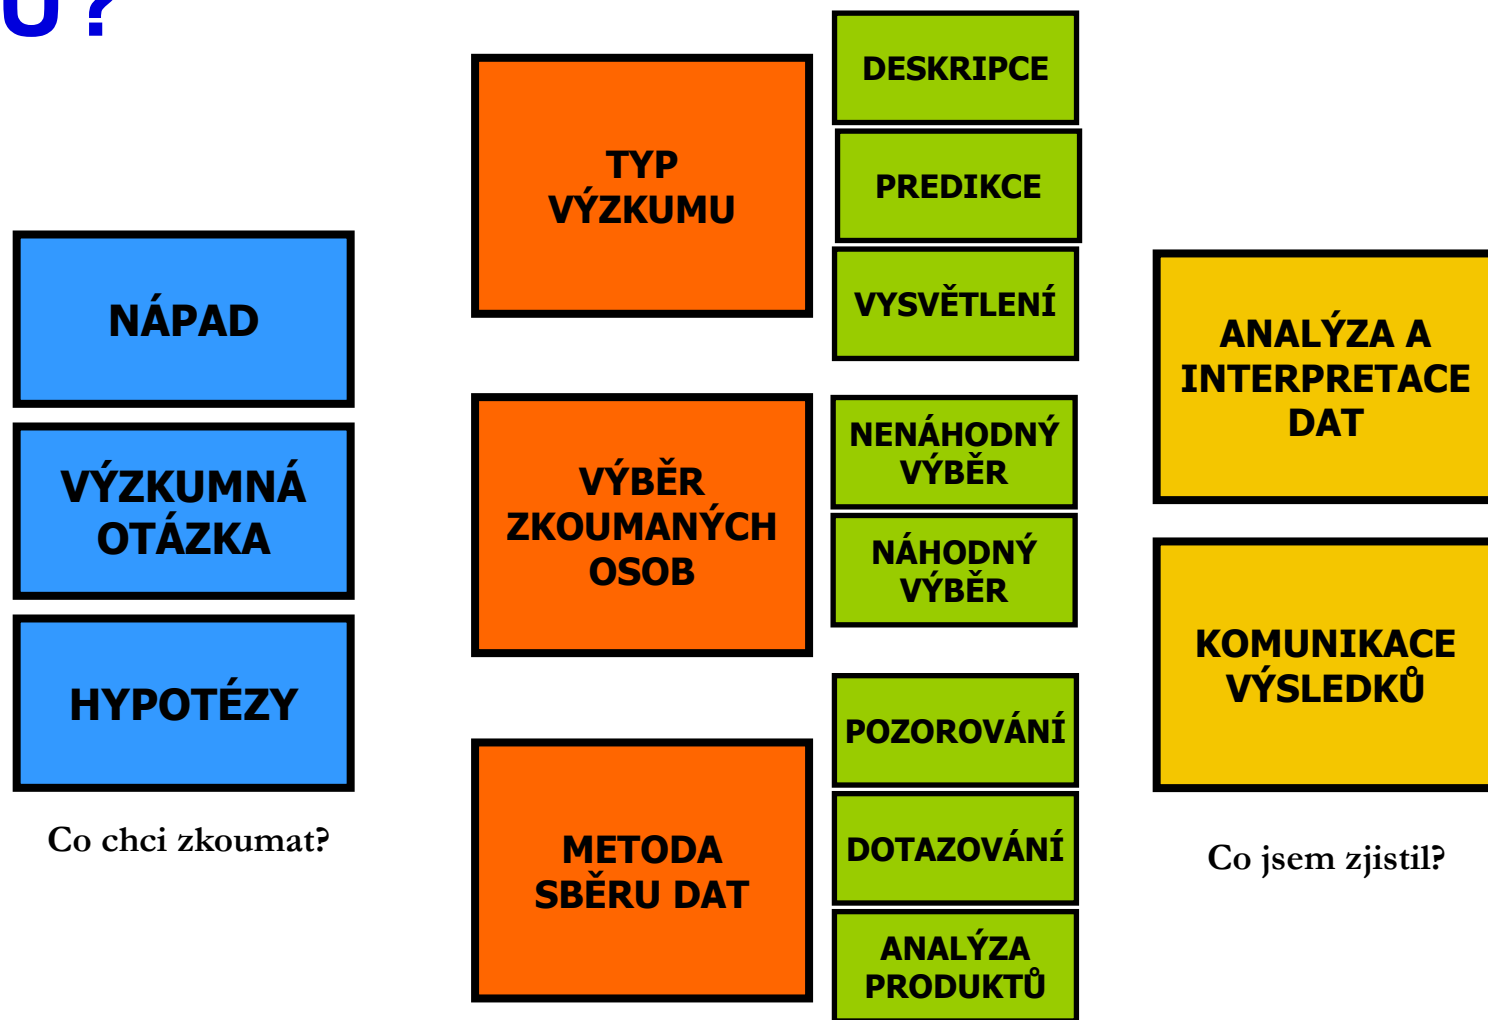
U ?

NÁPAD

VÝZKUMNÁ OTÁZKA

HYPOTÉZY

Co chci zkoumat?

TYP VÝZKUMU

DESKRIPCE

PREDIKCE

VYSVĚTLENÍ

VÝBĚR ZKOUMANÝCH OSOB

NENÁHODNÝ VÝBĚR

NÁHODNÝ VÝBĚR

METODA SBĚRU DAT

POZOROVÁNÍ

DOTAZOVÁNÍ

ANALÝZA PRODUKTŮ

ANALÝZA A INTERPRETACE DAT

KOMUNIKACE VÝSLEDKŮ

Co jsem zjistil?